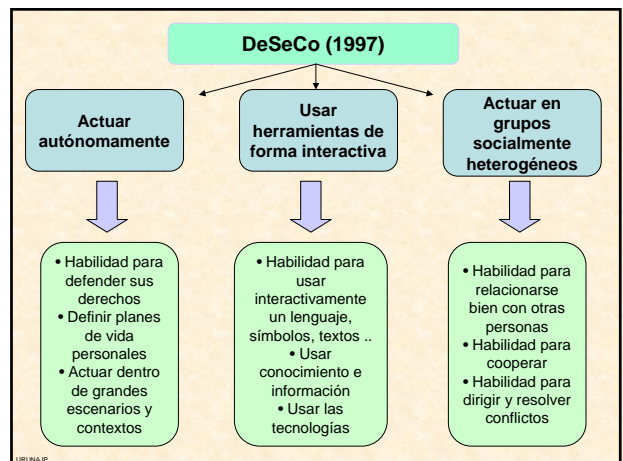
DeSeCo (1997)

Actuar autónomamente

Usar herramientas de forma interactiva

Actuar en grupos socialmente heterogéneos

• Habilidad para defender sus derechos
• Definir planes de vida personales
• Actuar dentro de grandes escenarios y contextos

• Habilidad para usar interactivamente un lenguaje, símbolos, textos ..
• Usar conocimiento e información
• Usar las tecnologías

• Habilidad para relacionarse bien con otras personas
• Habilidad para cooperar
• Habilidad para dirigir y resolver conflictos

URUNAP